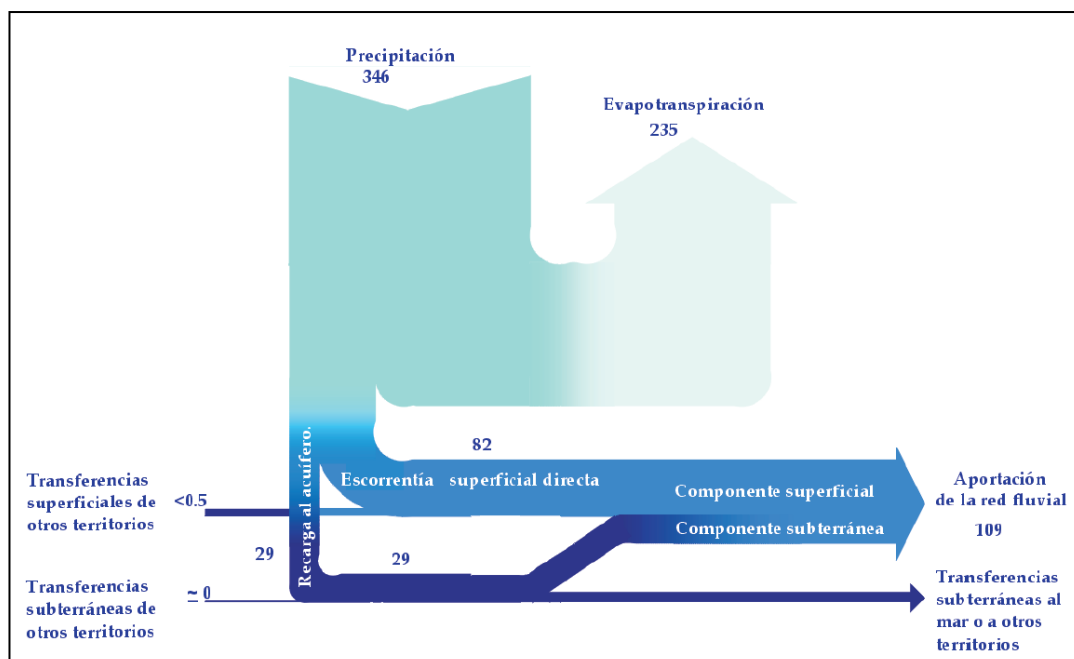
Precipitación
346

Evapotranspiración
235

82

Recarga al acuífero.

Escorrentía superficial directa

Componente superficial

Componente subterránea

Aportación de la red fluvial

109

Transferencias superficiales de otros territorios

<0.5

29

29

Transferencias subterráneas de otros territorios

≃ 0

Transferencias subterráneas al mar o a otros territorios